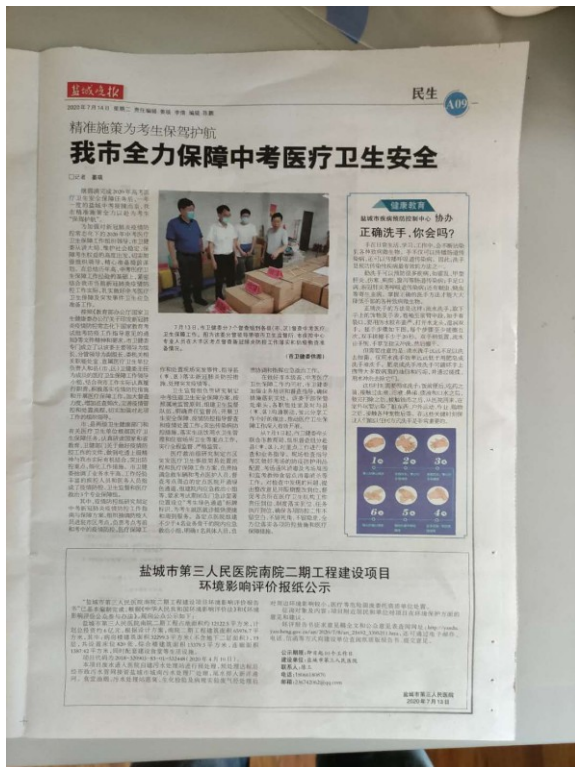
盐城晚报

民生 A09

精准施策为考生保驾护航

我市全力保障中考医疗卫生安全

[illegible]

健康教育

盐城市疾病预防控制中心 协办

正确洗手，你会吗？

1 2 3 4 5 6

盐城市第三人民医院南院二期工程建设项目环境影响评价报批公示

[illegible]

盐城市第三人民医院
2020年7月12日